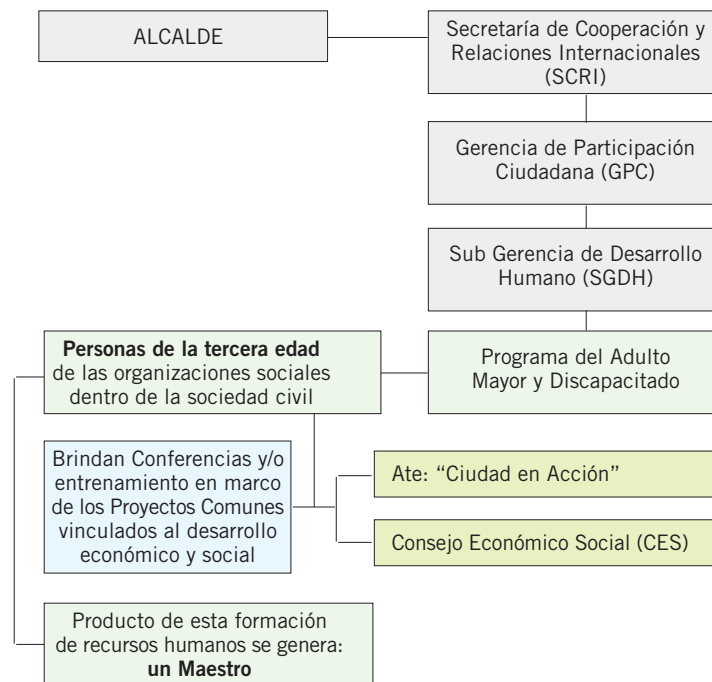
ALCALDE

Secretaría de Cooperación y Relaciones Internacionales (SCRI)

Gerencia de Participación Ciudadana (GPC)

Sub Gerencia de Desarrollo Humano (SGDH)

Personas de la tercera edad de las organizaciones sociales dentro de la sociedad civil

Programa del Adulto Mayor y Discapacitado

Brindan Conferencias y/o entrenamiento en marco de los Proyectos Comunes vinculados al desarrollo económico y social

Ate: “Ciudad en Acción”

Consejo Económico Social (CES)

Producto de esta formación de recursos humanos se genera: un Maestro